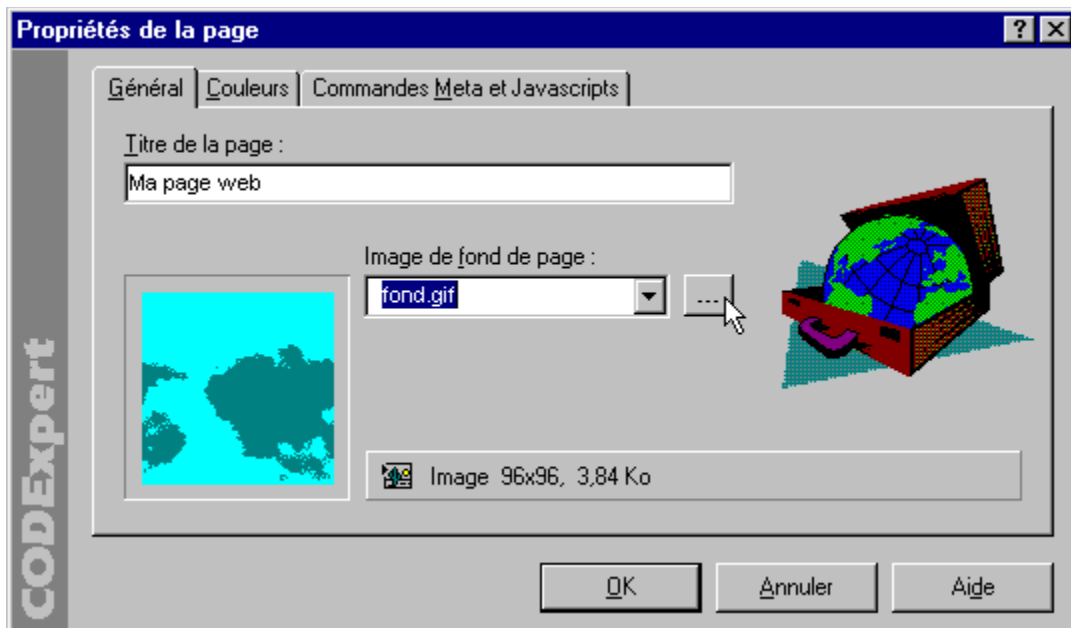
Propriétés de la page

?

Général | Couleurs | Commandes Meta et Javascripts

Titre de la page :

Ma page web

Image de fond de page :

fond.gif

...

Image 96x96, 3,84 Ko

CODExpert

OK

Annuler

Aide